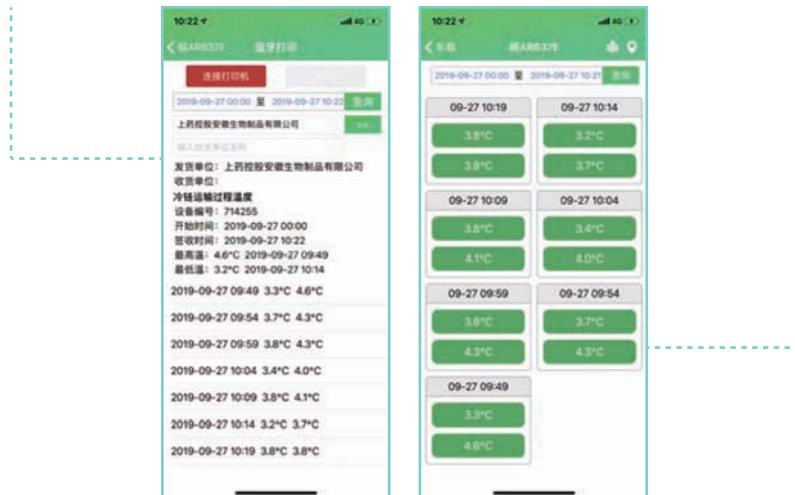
10:22
4G
< 箱AR6376 蓝牙打印
选择打印机
2019-09-27 00:00 至 2019-09-27 10:22 查询
上药控股安徽生物制品有限公司 >>
输入收货单位名称
发货单位：上药控股安徽生物制品有限公司
收货单位：
冷链运输过程温度
设备编号：714255
开始时间：2019-09-27 00:00
签收时间：2019-09-27 10:22
最高温：4.6°C 2019-09-27 09:49
最低温：3.2°C 2019-09-27 10:14
2019-09-27 09:49 3.3°C 4.6°C
2019-09-27 09:54 3.7°C 4.3°C
2019-09-27 09:59 3.8°C 4.3°C
2019-09-27 10:04 3.4°C 4.0°C
2019-09-27 10:09 3.8°C 4.1°C
2019-09-27 10:14 3.2°C 3.7°C
2019-09-27 10:19 3.8°C 3.8°C

10:22
4G
< 车载 箱AR6376
2019-09-27 00:00 至 2019-09-27 10:21 查询
09-27 10:19
3.8°C
3.8°C
09-27 10:14
3.2°C
3.7°C
09-27 10:09
3.8°C
4.1°C
09-27 10:04
3.4°C
4.0°C
09-27 09:59
3.8°C
4.3°C
09-27 09:54
3.7°C
4.3°C
09-27 09:49
3.3°C
4.6°C